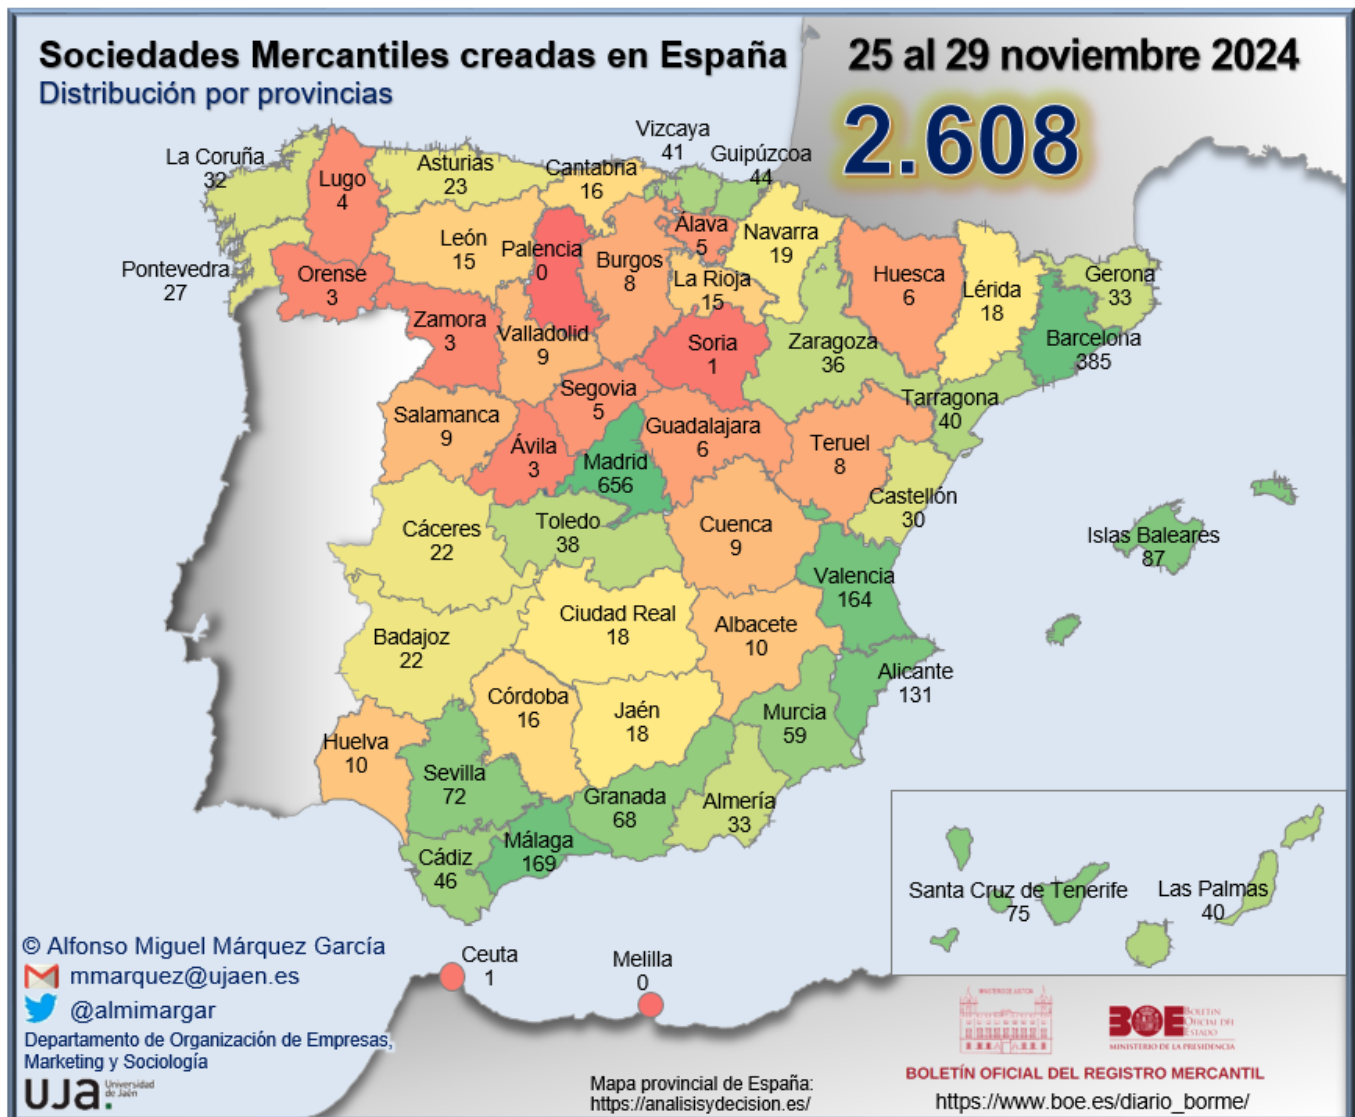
Sociedades Mercantiles creadas en España
Distribución por provincias

25 al 29 noviembre 2024

2.608

La Coruña 32
Lugo 4
Asturias 23
Cantabria 16
Vizcaya 41
Guipúzcoa 44
Pontevedra 27
Orense 3
León 15
Palencia 0
Burgos 8
Álava 5
Navarra 19
La Rioja 15
Huesca 6
Lérida 18
Gerona 33
Barcelona 385
Zamora 3
Valladolid 9
Soria 1
Zaragoza 36
Tarragona 40
Salamanca 9
Segovia 5
Guadalajara 6
Ávila 3
Madrid 656
Teruel 8
Castellón 30
Cáceres 22
Toledo 38
Cuenca 9
Islas Baleares 87
Valencia 164
Badajoz 22
Ciudad Real 18
Albacete 10
Alicante 131
Córdoba 16
Jaén 18
Murcia 59
Huelva 10
Sevilla 72
Granada 68
Almería 33
Cádiz 46
Málaga 169
Santa Cruz de Tenerife 75
Las Palmas 40
Ceuta 1
Melilla 0

© Alfonso Miguel Márquez García
mmarquez@ujaen.es
@almimargar
Departamento de Organización de Empresas, Marketing y Sociología
UJA. Universidad de Jaén

Mapa provincial de España:
https://analisisydecision.es/

MINISTERIO DE JUSTICIA
BOE BOLETÍN OFICIAL DEL ESTADO
MINISTERIO DE LA PRESIDENCIA
BOLETÍN OFICIAL DEL REGISTRO MERCANTIL
https://www.boe.es/diario_borme/